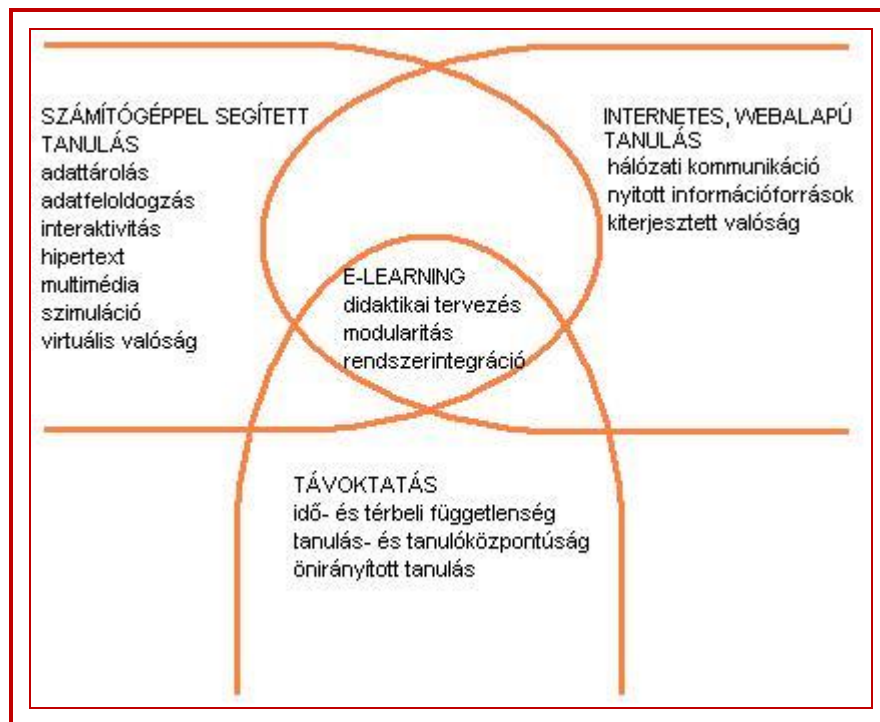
SZÁMÍTÓGÉPPEL SEGÍTETT TANULÁS
adattárolás
adatfeloldogzás
interaktivitás
hipertext
multimédia
szimuláció
virtuális valóság

INTERNETES, WEBALAPÚ TANULÁS
hálózati kommunikáció
nyitott információforrások
kiterjesztett valóság

E-LEARNING
didaktikai tervezés
modularitás
rendszerintegráció

TÁVOKTATÁS
idő- és térbeli függetlenség
tanulás- és tanulóközpontúság
önirányított tanulás